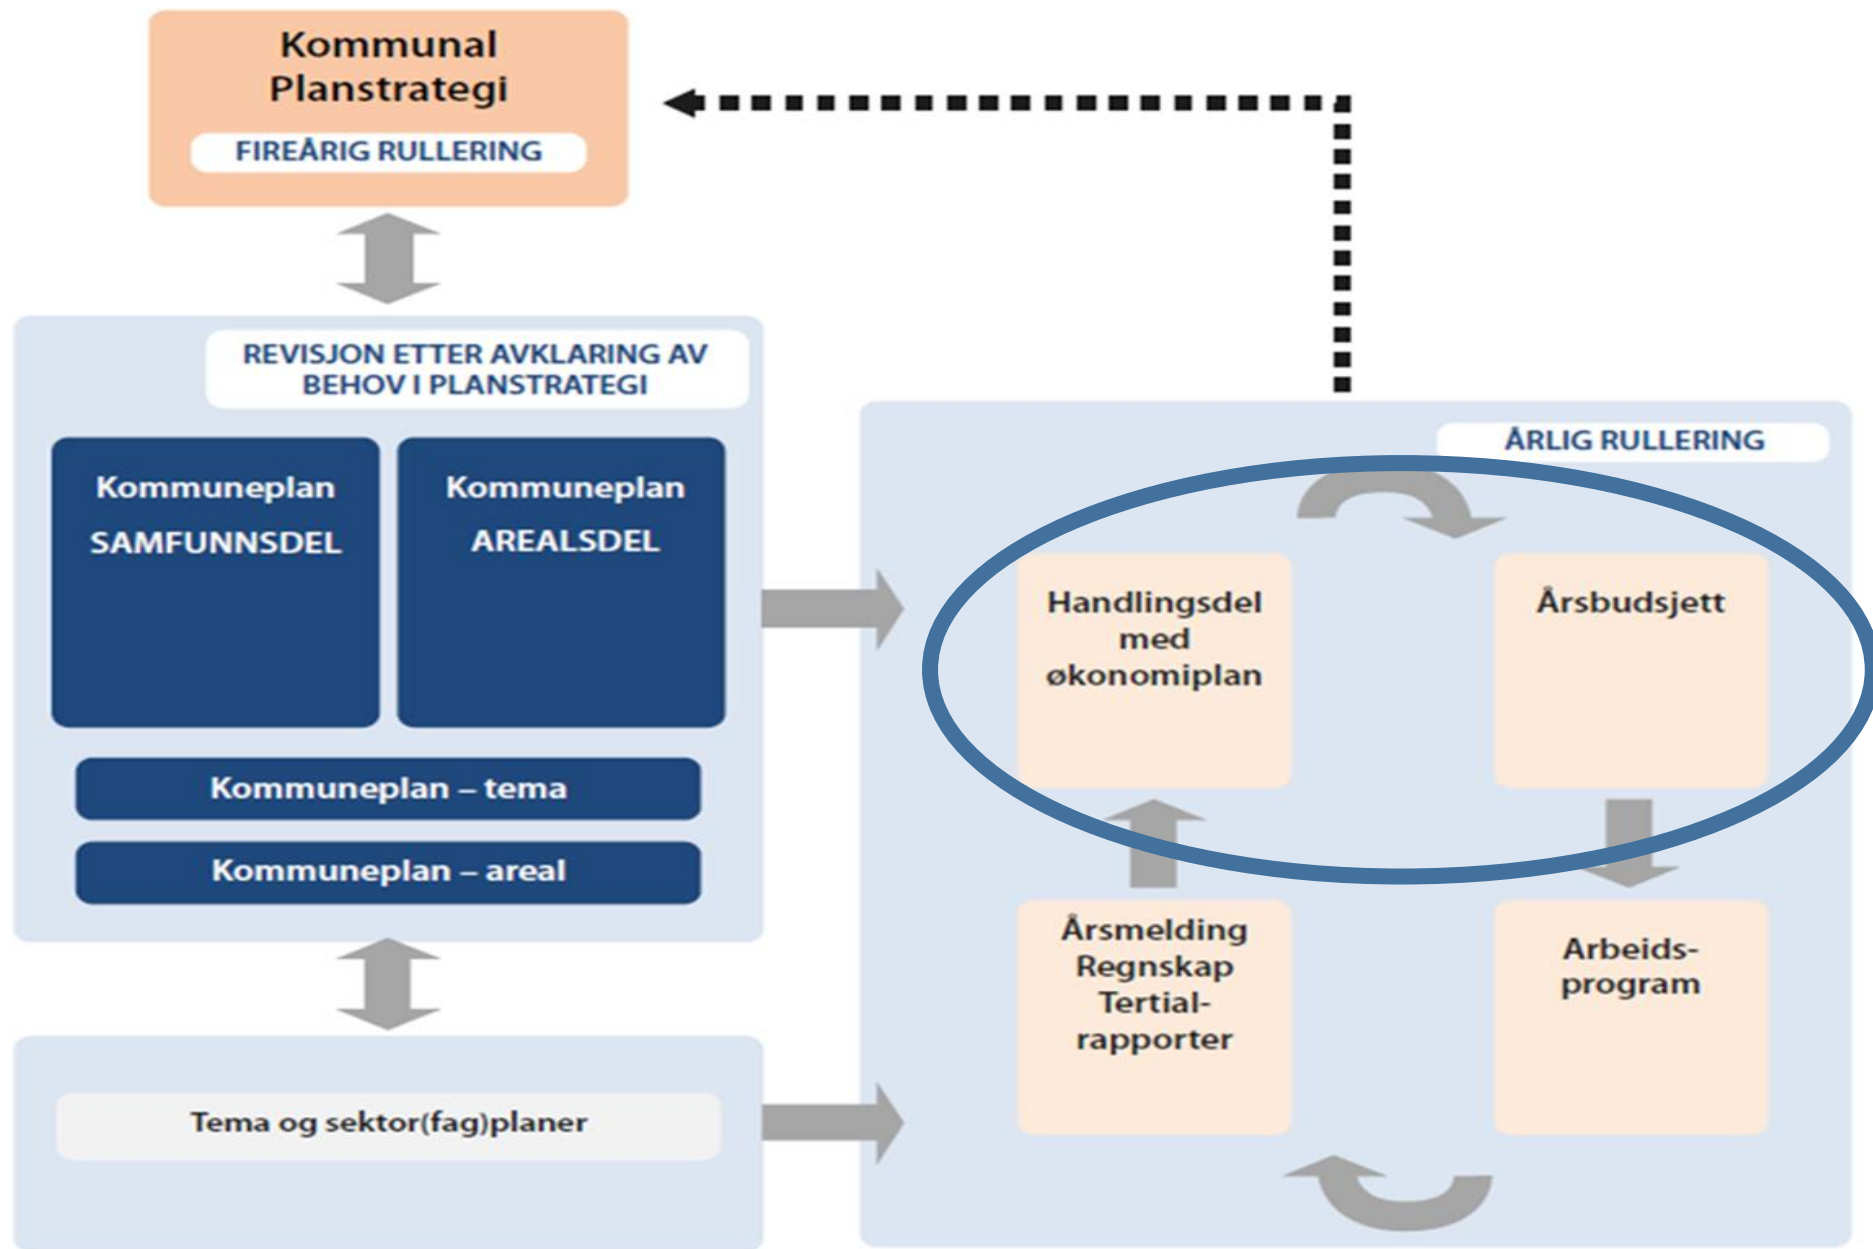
Kommunal Planstrategi

FIREÅRIG RULLERING

REVISJON ETTER AVKLARING AV BEHOV I PLANSTRATEGI

Kommuneplan SAMFUNNSDEL

Kommuneplan AREALSDEL

Kommuneplan – tema

Kommuneplan – areal

Tema og sektor(fag)planer

ÅRLIG RULLERING

Handlingsdel med økonomiplan

Årsbudsjett

Årsmelding Regnskap Tertialrapporter

Arbeidsprogram